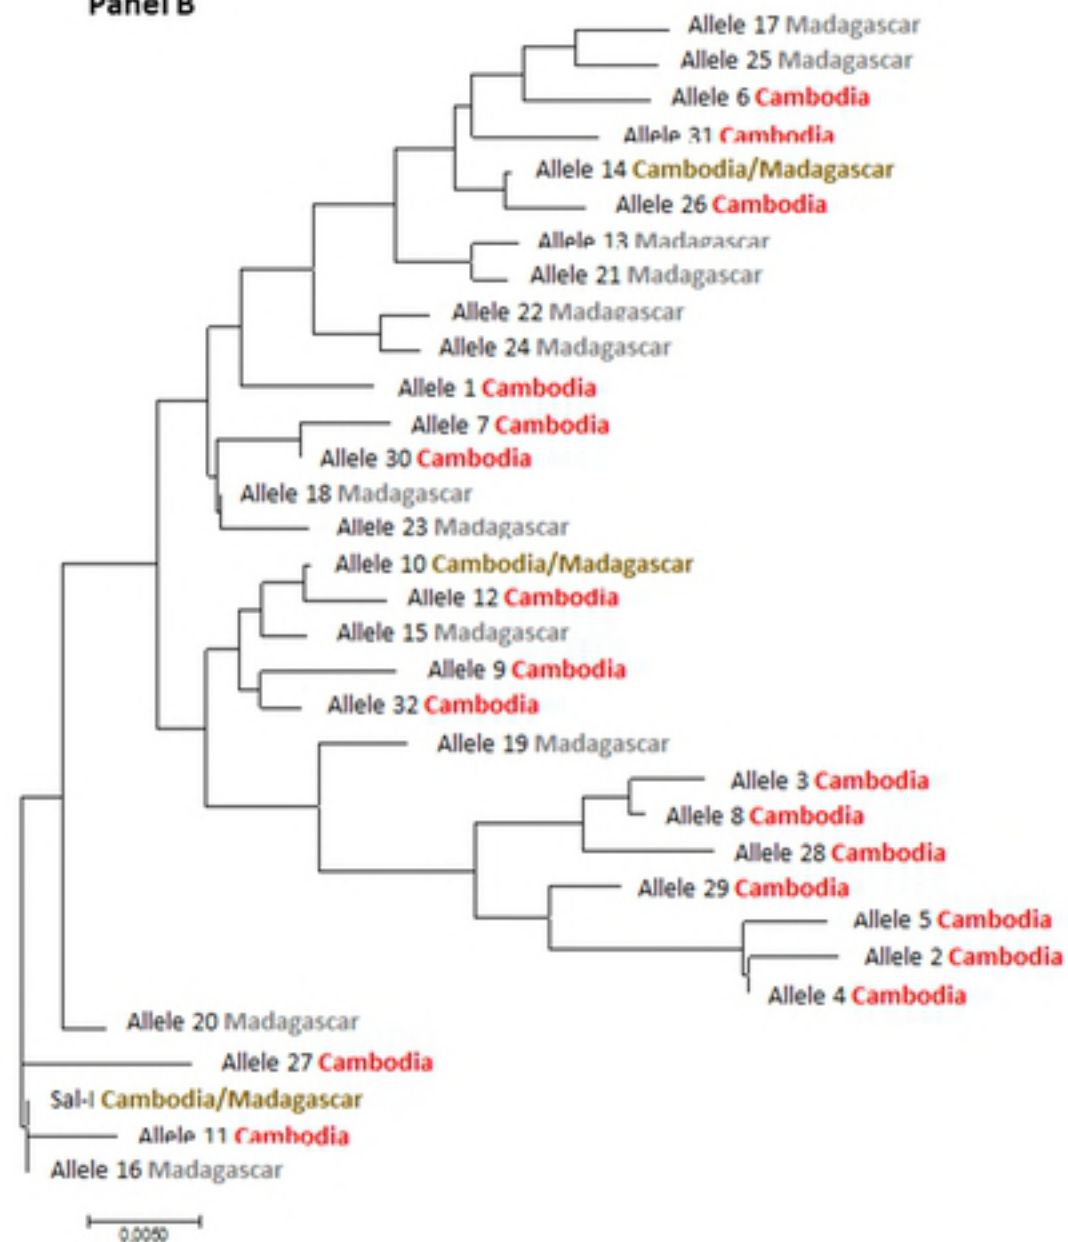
Panel B

Allele 17 Madagascar
Allele 25 Madagascar
Allele 6 Cambodia
Allele 31 Cambodia
Allele 14 Cambodia/Madagascar
Allele 26 Cambodia
Allele 13 Madagascar
Allele 21 Madagascar
Allele 22 Madagascar
Allele 24 Madagascar
Allele 1 Cambodia
Allele 7 Cambodia
Allele 30 Cambodia
Allele 18 Madagascar
Allele 23 Madagascar
Allele 10 Cambodia/Madagascar
Allele 12 Cambodia
Allele 15 Madagascar
Allele 9 Cambodia
Allele 32 Cambodia
Allele 19 Madagascar
Allele 3 Cambodia
Allele 8 Cambodia
Allele 28 Cambodia
Allele 29 Cambodia
Allele 5 Cambodia
Allele 2 Cambodia
Allele 4 Cambodia
Allele 20 Madagascar
Allele 27 Cambodia
Sal-I Cambodia/Madagascar
Allele 11 Cambodia
Allele 16 Madagascar

0.0050